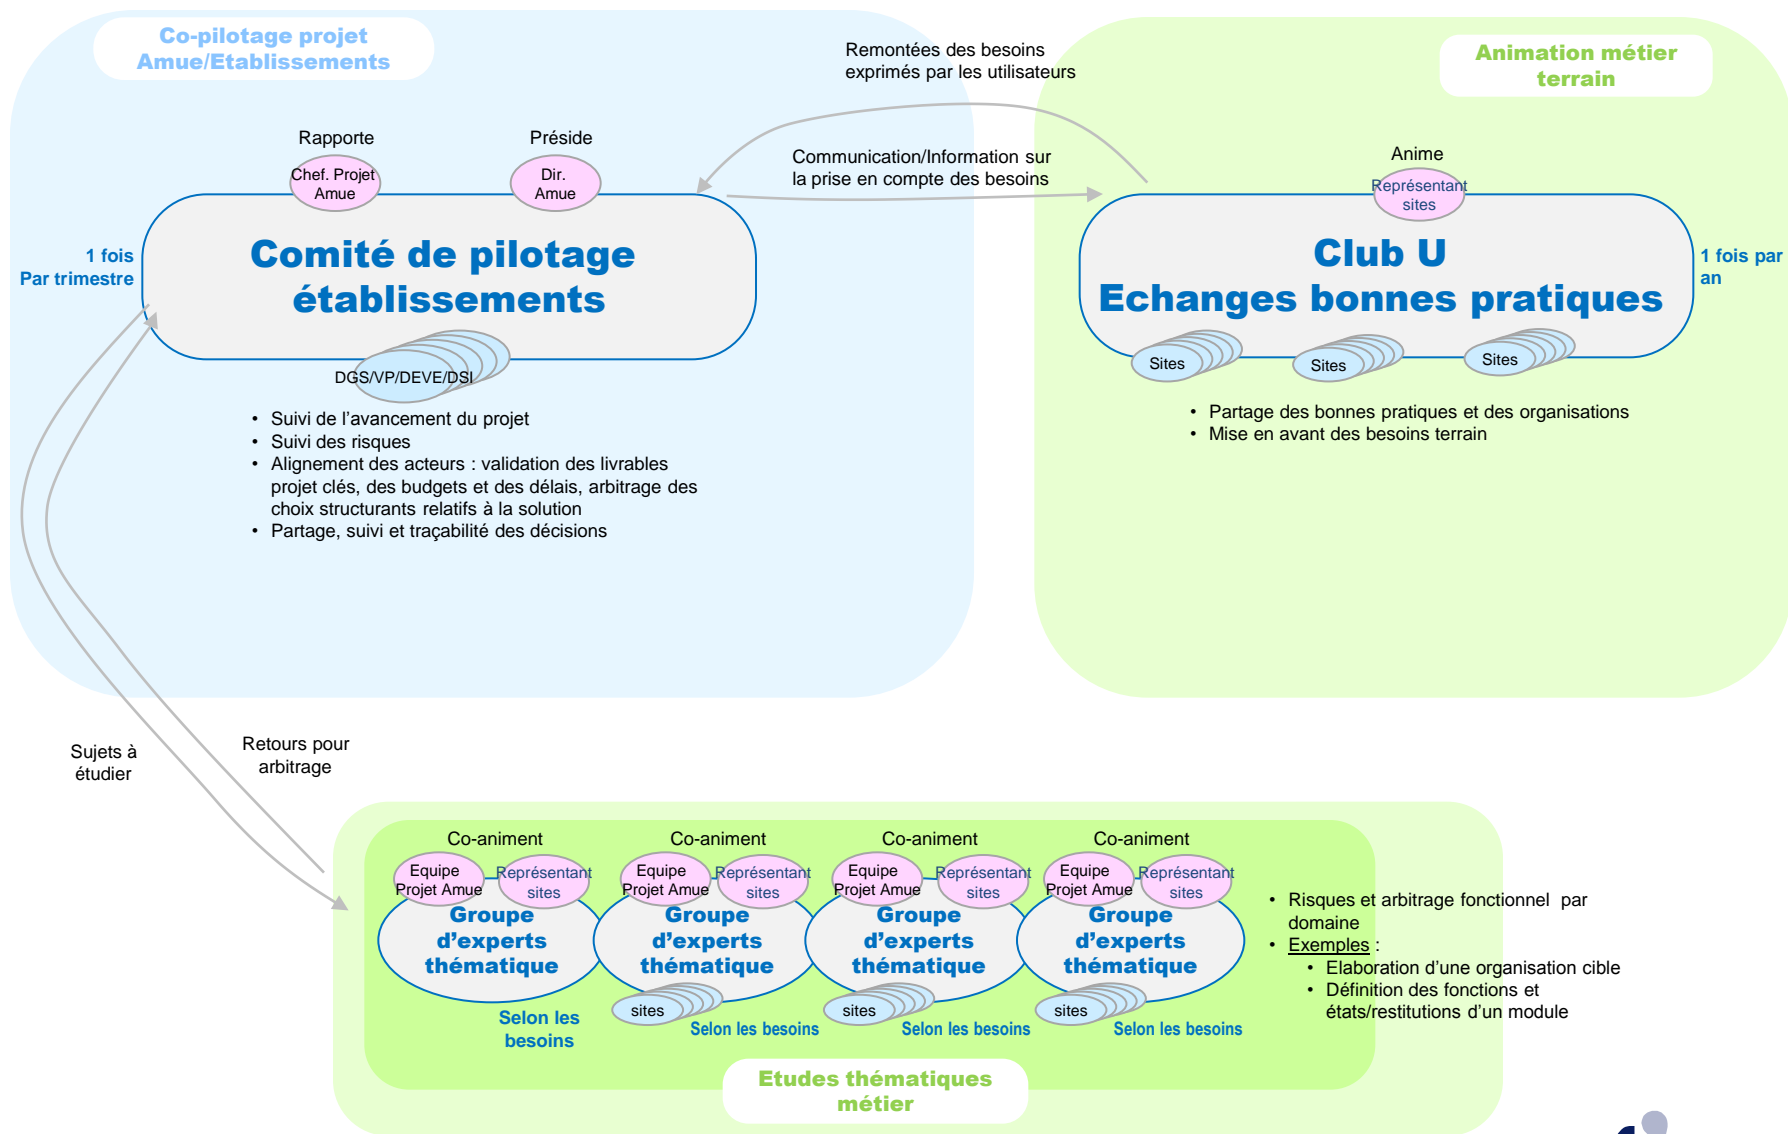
Co-pilotage projet Amue/Etablissements

Remontées des besoins exprimés par les utilisateurs

Animation métier terrain

Rapporte

Préside

Chef. Projet Amue

Dir. Amue

Communication/Information sur la prise en compte des besoins

Anime

Représentant sites

1 fois Par trimestre

Comité de pilotage établissements

Club U Echanges bonnes pratiques

1 fois par an

DGS/VP/DEVE/DSI

Sites

Sites

Sites

• Suivi de l'avancement du projet
• Suivi des risques
• Alignement des acteurs : validation des livrables projet clés, des budgets et des délais, arbitrage des choix structurants relatifs à la solution
• Partage, suivi et traçabilité des décisions

• Partage des bonnes pratiques et des organisations
• Mise en avant des besoins terrain

Sujets à étudier

Retours pour arbitrage

Co-animent

Co-animent

Co-animent

Co-animent

Equipe Projet Amue

Représentant sites

Equipe Projet Amue

Représentant sites

Equipe Projet Amue

Représentant sites

Equipe Projet Amue

Représentant sites

Groupe d'experts thématique

Groupe d'experts thématique

Groupe d'experts thématique

Groupe d'experts thématique

sites

sites

sites

Selon les besoins

Selon les besoins

Selon les besoins

Selon les besoins

• Risques et arbitrage fonctionnel par domaine
• Exemples :
  • Elaboration d'une organisation cible
  • Définition des fonctions et états/restitutions d'un module

Etudes thématiques métier